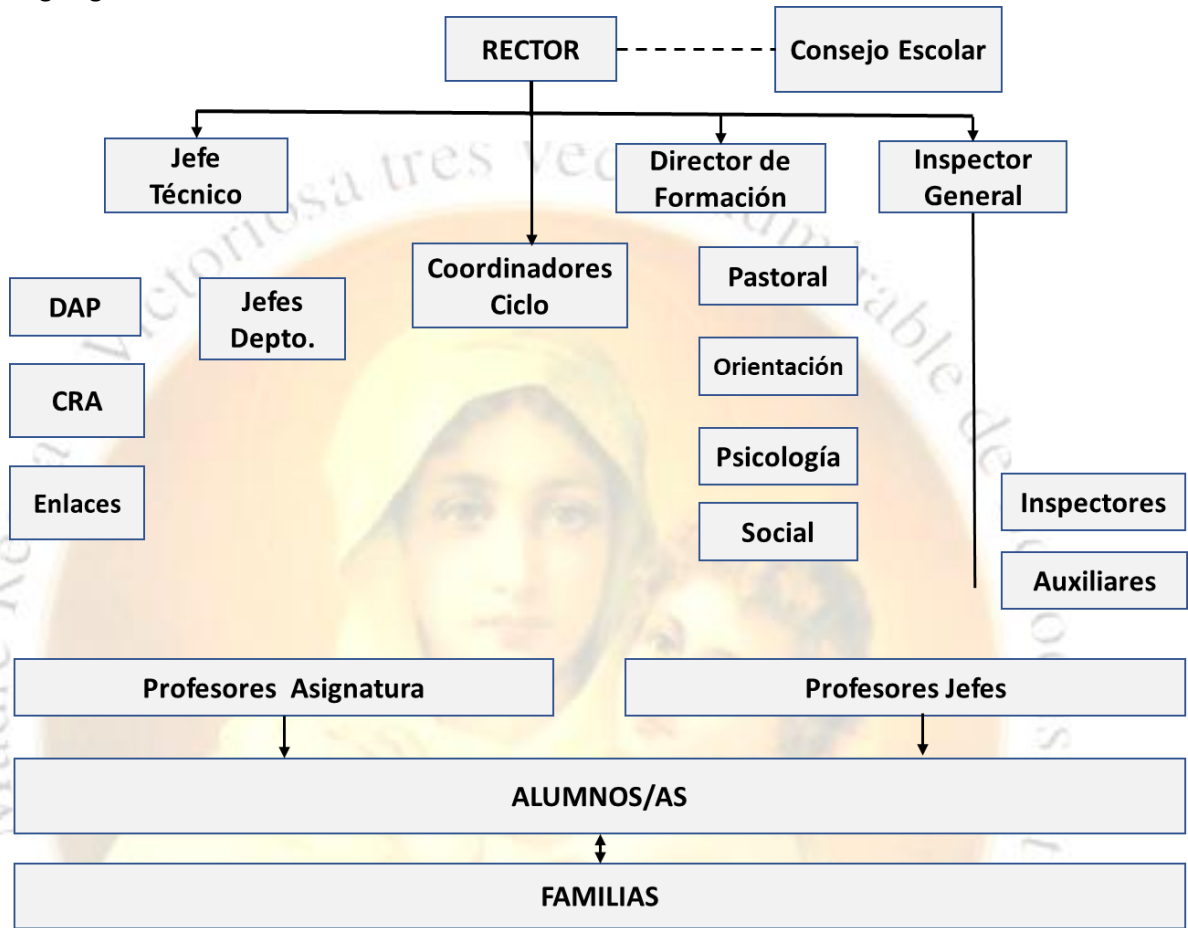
RECTOR

Consejo Escolar

Jefe Técnico

Director de Formación

Inspector General

Coordinadores Ciclo

DAP

Jefes Depto.

CRA

Enlaces

Pastoral

Orientación

Psicología

Social

Inspectores

Auxiliares

Profesores Asignatura

Profesores Jefes

ALUMNOS/AS

FAMILIAS

Victoriosa tres veces admirable de Schoenstatt